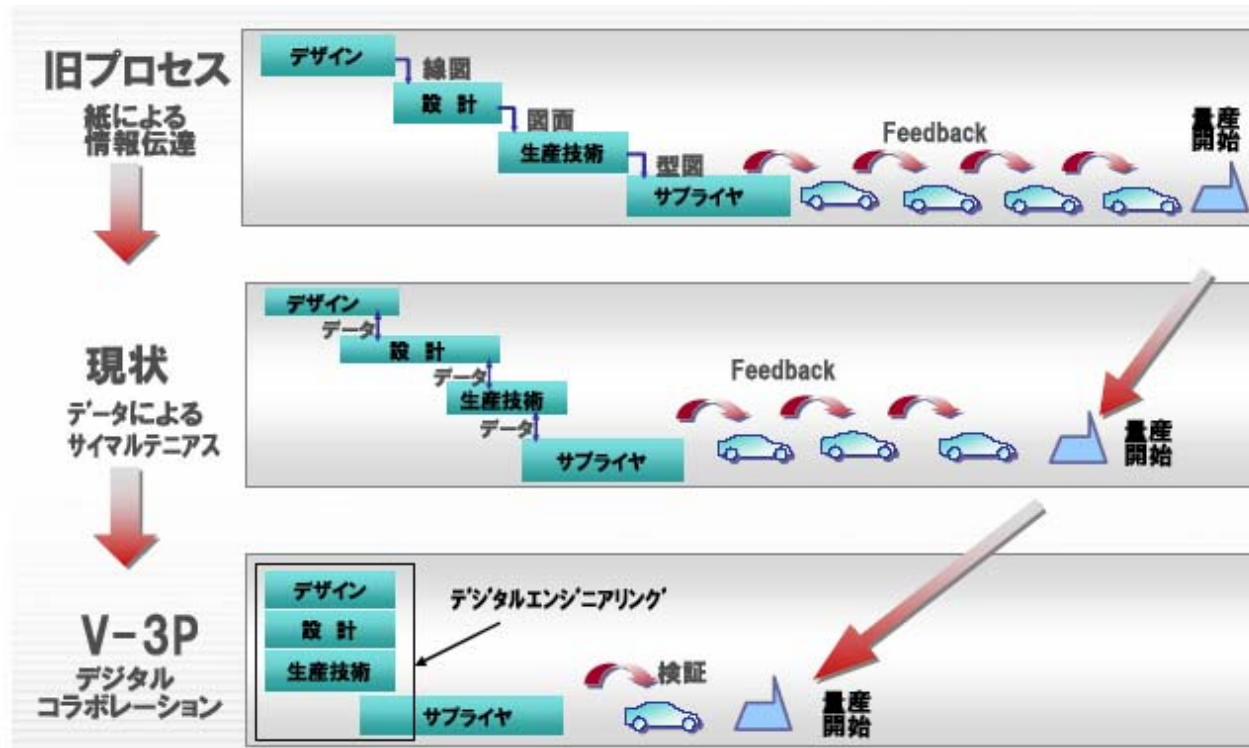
旧プロセス
紙による
情報伝達

デザイン
線図
設 計
図面
生産技術
型図
サプライヤ
Feedback
量産
開始

現状
データによる
サイマルテニアス

デザイン
データ
設 計
データ
生産技術
データ
サプライヤ
Feedback
量産
開始

V−3P
デジタル
コラボレーション

デザイン
設 計
生産技術
デジタルエンジニアリング
サプライヤ
検証
量産
開始